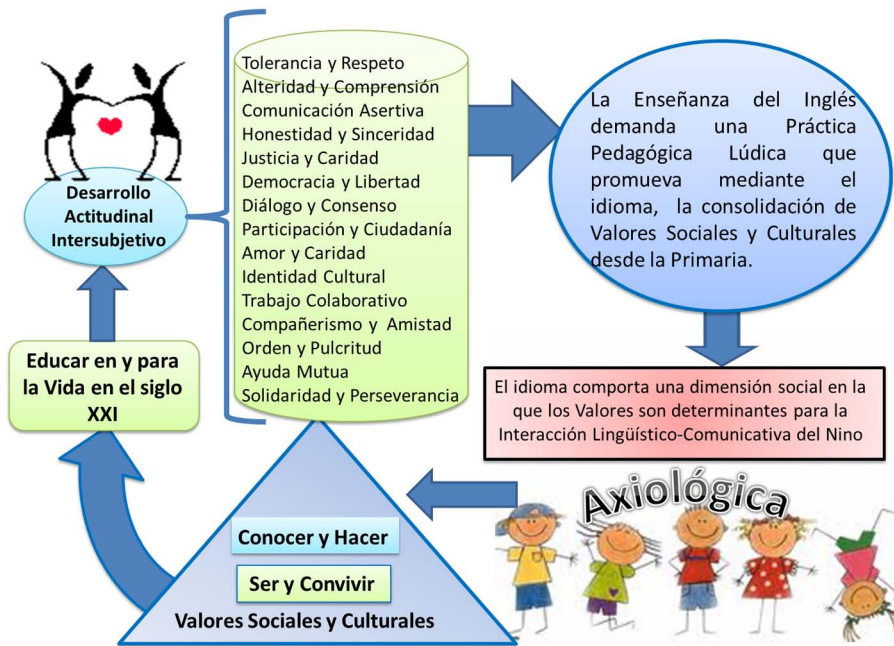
Desarrollo Actitudinal Intersubjetivo

Tolerancia y Respeto
Alteridad y Comprensión
Comunicación Asertiva
Honestidad y Sinceridad
Justicia y Caridad
Democracia y Libertad
Diálogo y Consenso
Participación y Ciudadanía
Amor y Caridad
Identidad Cultural
Trabajo Colaborativo
Compañerismo y Amistad
Orden y Pulcritud
Ayuda Mutua
Solidaridad y Perseverancia

La Enseñanza del Inglés demanda una Práctica Pedagógica Lúdica que promueva mediante el idioma, la consolidación de Valores Sociales y Culturales desde la Primaria.

El idioma comporta una dimensión social en la que los Valores son determinantes para la Interacción Lingüístico-Comunicativa del Nino

Educar en y para la Vida en el siglo XXI

Axiológica

Conocer y Hacer

Ser y Convivir

Valores Sociales y Culturales